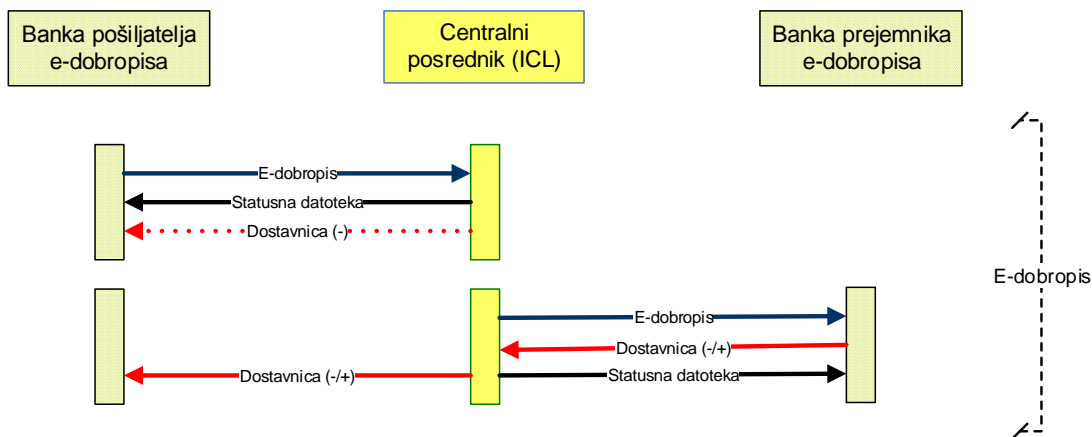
Banka pošiljatelja e-dobropisa

Centralni posrednik (ICL)

Banka prejemnika e-dobropisa

E-dobropis

Statusna datoteka

Dostavnica (-)

E-dobropis

E-dobropis

Dostavnica (-/+)

Dostavnica (-/+)

Statusna datoteka